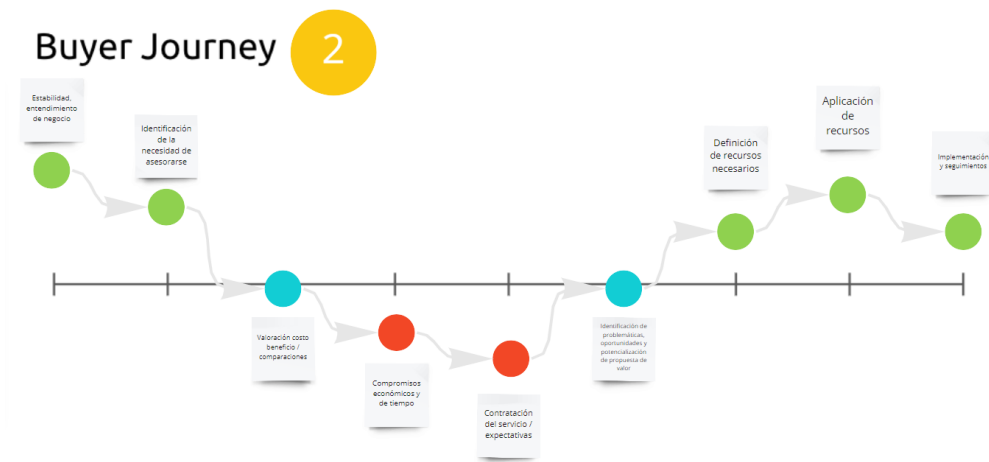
Buyer Journey 2

Estabilidad, entendimiento de negocio

Identificación de la necesidad de asesorarse

Valoración costo beneficio / comparaciones

Compromisos económicos y de tiempo

Contratación del servicio / expectativas

Identificación de problemáticas, oportunidades y potencialización de propuesta de valor

Definición de recursos necesarios

Aplicación de recursos

Implementación y seguimientos